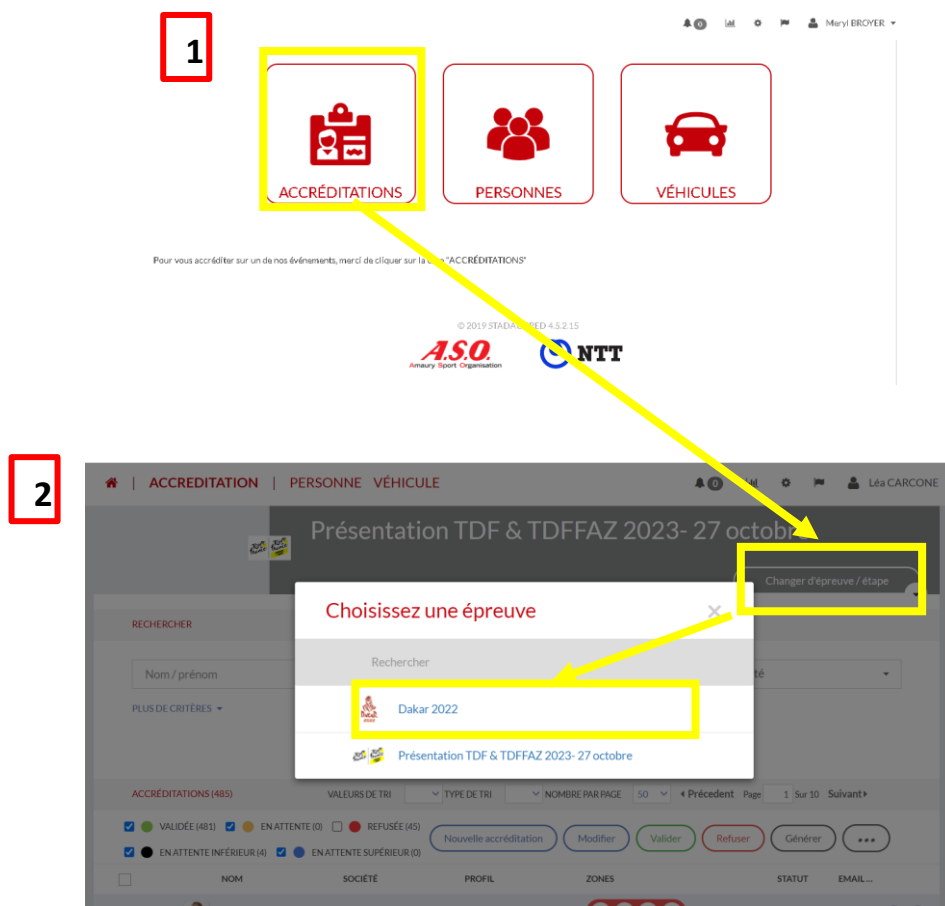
1

0 Meryl BROYER

ACCRÉDITATIONS

PERSONNES

VÉHICULES

Pour vous accréditer sur un de nos événements, merci de cliquer sur la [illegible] "ACCRÉDITATIONS"

© 2019 STADA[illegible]PED 4.5.2.15

A.S.O. Amaury Sport Organisation

NTT

2

ACCREDITATION | PERSONNE VÉHICULE

0 Léa CARCONE

Présentation TDF & TDFFAZ 2023- 27 octobr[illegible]

Changer d'épreuve / étape

RECHERCHER

Nom / prénom

PLUS DE CRITÈRES

Choisissez une épreuve

×

Rechercher

Dakar 2022

Présentation TDF & TDFFAZ 2023- 27 octobre

ACCRÉDITATIONS (485)

VALEURS DE TRI

TYPE DE TRI

NOMBRE PAR PAGE 50

◂ Précedent Page 1 Sur 10 Suivant ▸

VALIDÉE (481) EN ATTENTE (0) REFUSÉE (45)

EN ATTENTE INFÉRIEUR (4) EN ATTENTE SUPÉRIEUR (0)

Nouvelle accréditation

Modifier

Valider

Refuser

Générer

...

NOM

SOCIÉTÉ

PROFIL

ZONES

STATUT

EMAIL...